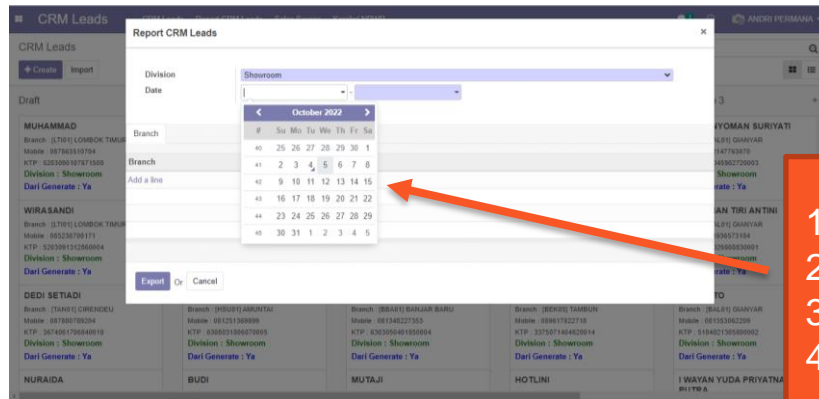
CRM Leads
CRM Leads Report CRM Leads Sales Person Kendal MEME
ANDRI PERMANA
CRM Leads
+ Create Import
Draft
MUHAMMAD
Branch : [LT101] LOMBOK TIMUR
Mobile : 087865510704
KTP : 5203090107871506
Division : Showroom
Dari Generate : Ya
WIRASANDI
Branch : [LT101] LOMBOK TIMUR
Mobile : 085236790171
KTP : 5203091212860004
Division : Showroom
Dari Generate : Ya
DEDI SETIADI
Branch : [TAN01] CIRENDEU
Mobile : 087800799264
KTP : 3674061706840010
Division : Showroom
Dari Generate : Ya
NURAIDA
Report CRM Leads
×
Division
Showroom
Date
-
Branch
Branch
Add a line
October 2022
| # | Su | Mo | Tu | We | Th | Fr | Sa |
|---|---|---|---|---|---|---|---|
| 40 | 25 | 26 | 27 | 28 | 29 | 30 | 1 |
| 41 | 2 | 3 | 4 | 5 | 6 | 7 | 8 |
| 42 | 9 | 10 | 11 | 12 | 13 | 14 | 15 |
| 43 | 16 | 17 | 18 | 19 | 20 | 21 | 22 |
| 44 | 23 | 24 | 25 | 26 | 27 | 28 | 29 |
| 45 | 30 | 31 | 1 | 2 | 3 | 4 | 5 |
Export Or Cancel
Branch : [HSU01] AMUNTAI
Mobile : 081251369899
KTP : 6308031806870005
Division : Showroom
Dari Generate : Ya
BUDI
Branch : [BBAR01] BANJAR BARU
Mobile : 081348227353
KTP : 6303050401850004
Division : Showroom
Dari Generate : Ya
MUTAJI
Branch : [BEK05] TAMBUN
Mobile : 089617822718
KTP : 3375071404820014
Division : Showroom
Dari Generate : Ya
HOTLINI
NYOMAN SURIYATI
GIANYAR
Showroom
Dari Generate : Ya
TIRI ANTINI
GIANYAR
Dari Generate : Ya
Branch : [BAL01] GIANYAR
Mobile : 081353062209
KTP : 5104021305800002
Division : Showroom
Dari Generate : Ya
I WAYAN YUDA PRIYATNA
1
2
3
4